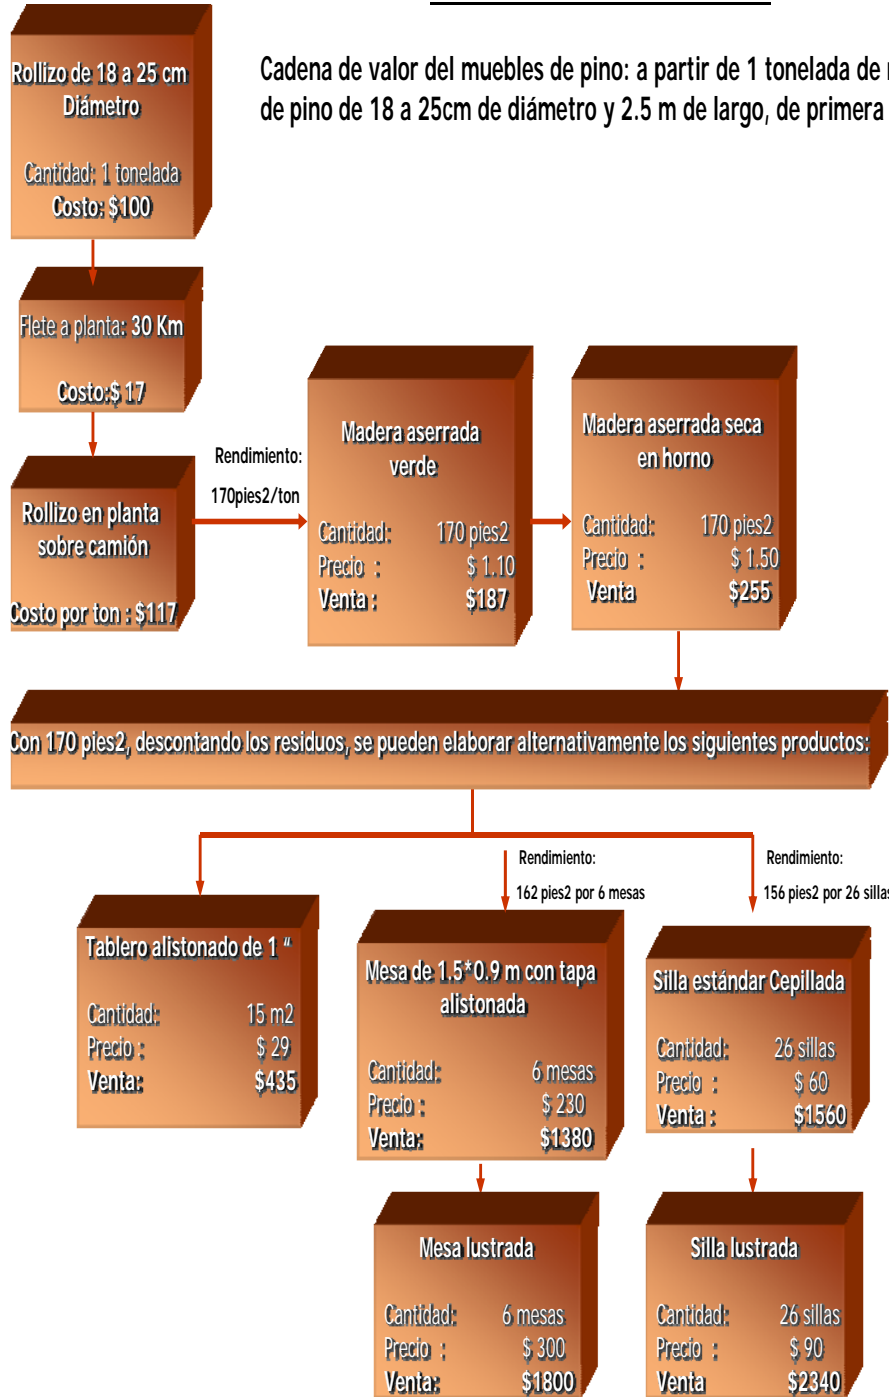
Cadena de valor del muebles de pino: a partir de 1 tonelada de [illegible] de pino de 18 a 25cm de diámetro y 2.5 m de largo, de primera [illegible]

Rollizo de 18 a 25 cm Diámetro

Cantidad: 1 tonelada
Costo: $100

Flete a planta: 30 Km

Costo:$ 17

Rollizo en planta sobre camión

Costo por ton : $117

Rendimiento:

170pies2/ton

Madera aserrada verde

Cantidad: 170 pies2
Precio : $ 1.10
Venta : $187

Madera aserrada seca en horno

Cantidad: 170 pies2
Precio : $ 1.50
Venta $255

Con 170 pies2, descontando los residuos, se pueden elaborar alternativamente los siguientes productos:

Rendimiento:
162 pies2 por 6 mesas

Rendimiento:
156 pies2 por 26 sillas

Tablero alistonado de 1 "

Cantidad: 15 m2
Precio : $ 29
Venta: $435

Mesa de 1.5*0.9 m con tapa alistonada

Cantidad: 6 mesas
Precio : $ 230
Venta: $1380

Silla estándar Cepillada

Cantidad: 26 sillas
Precio : $ 60
Venta : $1560

Mesa lustrada

Cantidad: 6 mesas
Precio : $ 300
Venta: $1800

Silla lustrada

Cantidad: 26 sillas
Precio : $ 90
Venta $2340